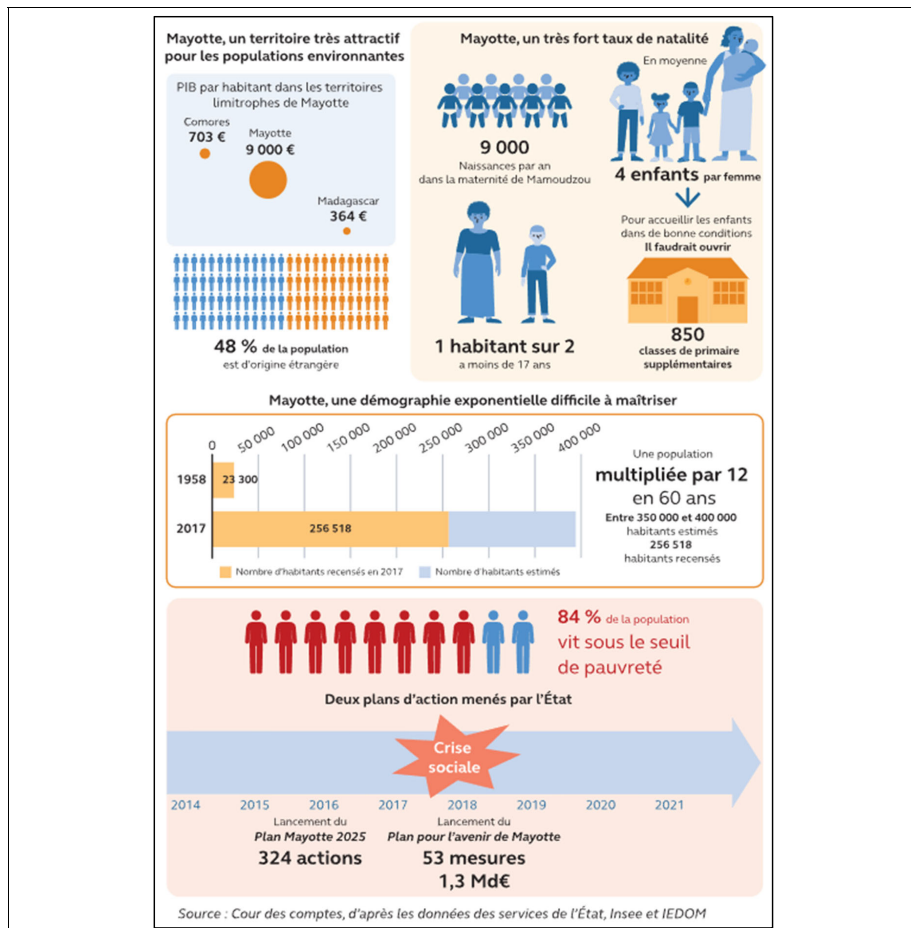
Mayotte, un territoire très attractif pour les populations environnantes

PIB par habitant dans les territoires limitrophes de Mayotte

Comores
703 €

Mayotte
9 000 €

Madagascar
364 €

48 % de la population est d'origine étrangère

Mayotte, un très fort taux de natalité

9 000
Naissances par an dans la maternité de Mamoudzou

En moyenne

4 enfants par femme

Pour accueillir les enfants dans de bonne conditions
Il faudrait ouvrir

850
classes de primaire supplémentaires

1 habitant sur 2
a moins de 17 ans

Mayotte, une démographie exponentielle difficile à maîtriser

0 50 000 100 000 150 000 200 000 250 000 300 000 350 000 400 000

1958 23 300

2017 256 518

Nombre d'habitants recensés en 2017 Nombre d'habitants estimés

Une population
multipliée par 12
en 60 ans
Entre 350 000 et 400 000 habitants estimés
256 518
habitants recensés

84 % de la population vit sous le seuil de pauvreté

Deux plans d'action menés par l'État

Crise sociale

2014 2015 2016 2017 2018 2019 2020 2021

Lancement du
Plan Mayotte 2025
324 actions

Lancement du
Plan pour l'avenir de Mayotte
53 mesures
1,3 Md€

Source : Cour des comptes, d'après les données des services de l'État, Insee et IEDOM